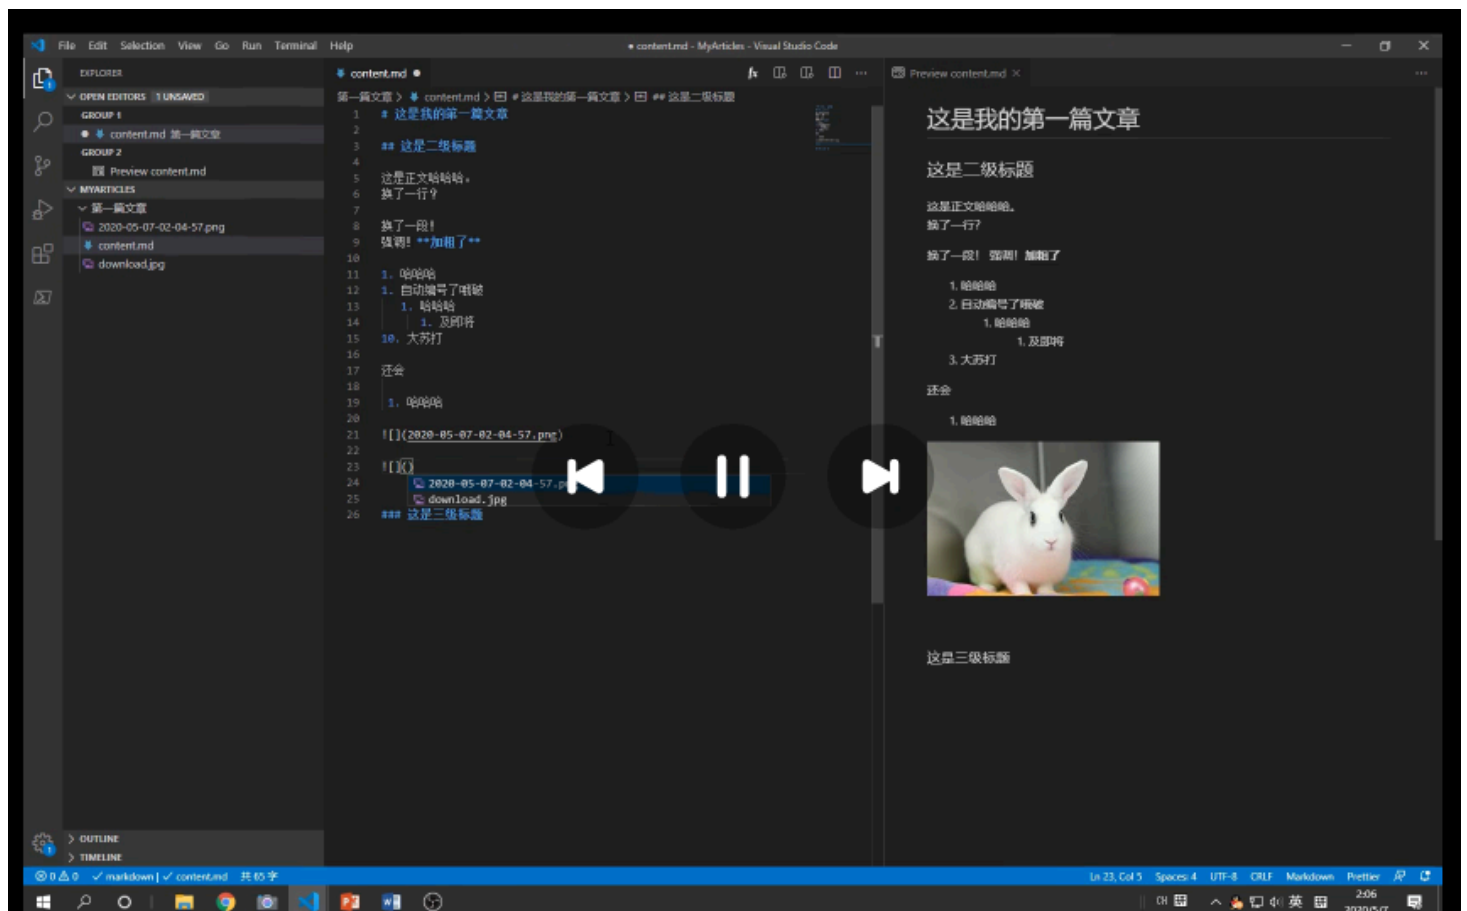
File Edit Selection View Go Run Terminal Help
● content.md - MyArticles - Visual Studio Code

EXPLORER
OPEN EDITORS 1 UNSAVED
GROUP 1
● content.md 第一篇文章
GROUP 2
Preview content.md
MYARTICLES
第一篇文章
2020-05-07-02-04-57.png
content.md
download.jpg

OUTLINE
TIMELINE

content.md ●
第一篇文章 > content.md > # 这是我的第一篇文章 > ## 这是二级标题

1 # 这是我的第一篇文章
2
3 ## 这是二级标题
4
5 这是正文哈哈哈。
6 换了一行？
7
8 换了一段！
9 强调！ **加粗了**
10
11 1. 哈哈哈
12 1. 自动编号了喔破
13 1. 哈哈哈
14 1. 及即将
15 10. 大苏打
16
17 还会
18
19 1. 哈哈哈
20
21 ![](2020-05-07-02-04-57.png)
22
23 ![]()
24 2020-05-07-02-04-57.p
25 download.jpg
26 ### 这是三级标题

Preview content.md

这是我的第一篇文章

这是二级标题

这是正文哈哈哈。
换了一行？

换了一段！ 强调！ 加粗了

1. 哈哈哈
2. 自动编号了喔破
1. 哈哈哈
1. 及即将
3. 大苏打

还会

1. 哈哈哈

这是三级标题

⊗ 0 ⚠ 0 ✓ markdown | ✓ content.md 共 65 字
Ln 23, Col 5 Spaces: 4 UTF-8 CRLF Markdown Prettier

中 英 2:06 2020/5/7